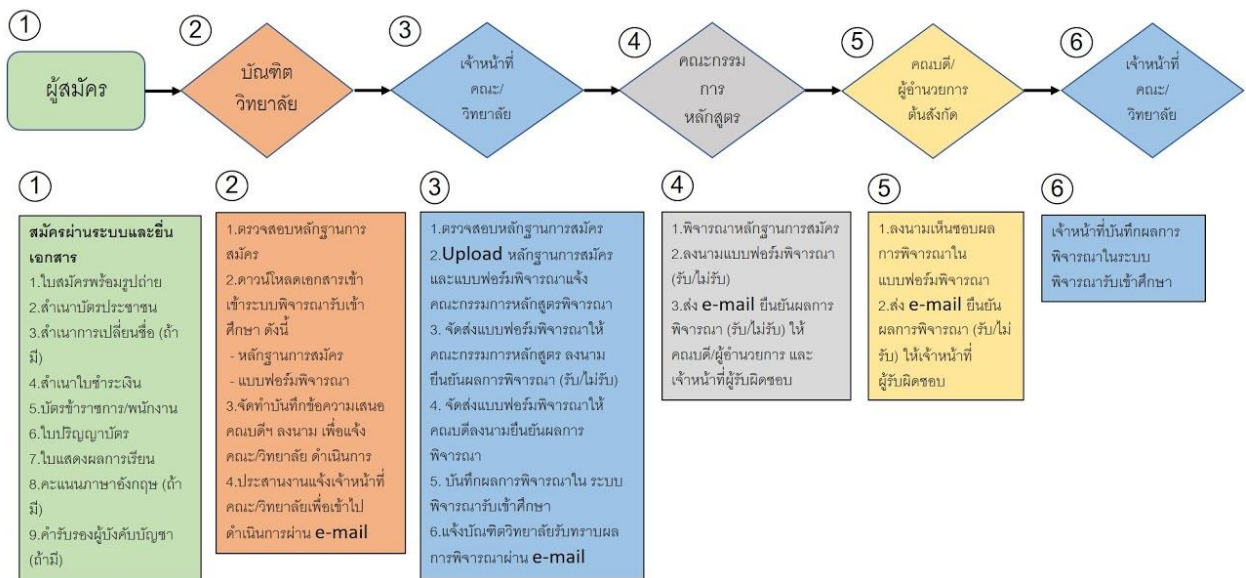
① ผู้สมัคร

② บัณฑิตวิทยาลัย

③ เจ้าหน้าที่ คณะ/วิทยาลัย

④ คณะกรรมการ หลักสูตร

⑤ คณบดี/ผู้อำนวยการ ต้นสังกัด

⑥ เจ้าหน้าที่ คณะ/วิทยาลัย

①

สมัครผ่านระบบและยื่นเอกสาร
1.ใบสมัครพร้อมรูปถ่าย
2.สำเนาบัตรประชาชน
3.สำเนาการเปลี่ยนชื่อ (ถ้ามี)
4.สำเนาใบชำระเงิน
5.บัตรข้าราชการ/พนักงาน
6.ใบปริญญาบัตร
7.ใบแสดงผลการเรียน
8.คะแนนภาษาอังกฤษ (ถ้ามี)
9.คำรับรองผู้บังคับบัญชา (ถ้ามี)

②

1.ตรวจสอบหลักฐานการสมัคร
2.ดาวน์โหลดเอกสารเข้าเข้าระบบพิจารณารับเข้าศึกษา ดังนี้
- หลักฐานการสมัคร
- แบบฟอร์มพิจารณา
3.จัดทำบันทึกข้อความเสนอคณบดีฯ ลงนาม เพื่อแจ้งคณะ/วิทยาลัย ดำเนินการ
4.ประสานงานแจ้งเจ้าหน้าที่คณะ/วิทยาลัยเพื่อเข้าไปดำเนินการผ่าน e-mail

③

1.ตรวจสอบหลักฐานการสมัคร
2.Upload หลักฐานการสมัครและแบบฟอร์มพิจารณาแจ้งคณะกรรมการหลักสูตรพิจารณา
3. จัดส่งแบบฟอร์มพิจารณาให้คณะกรรมการหลักสูตร ลงนามยืนยันผลการพิจารณา (รับ/ไม่รับ)
4. จัดส่งแบบฟอร์มพิจารณาให้คณบดีลงนามยืนยันผลการพิจารณา
5. บันทึกผลการพิจารณาใน ระบบพิจารณารับเข้าศึกษา
6.แจ้งบัณฑิตวิทยาลัยรับทราบผลการพิจารณาผ่าน e-mail

④

1.พิจารณาหลักฐานการสมัคร
2.ลงนามแบบฟอร์มพิจารณา (รับ/ไม่รับ)
3.ส่ง e-mail ยืนยันผลการพิจารณา (รับ/ไม่รับ) ให้คณบดี/ผู้อำนวยการ และเจ้าหน้าที่ผู้รับผิดชอบ

⑤

1.ลงนามเห็นชอบผลการพิจารณาในแบบฟอร์มพิจารณา
2.ส่ง e-mail ยืนยันผลการพิจารณา (รับ/ไม่รับ) ให้เจ้าหน้าที่ผู้รับผิดชอบ

⑥

เจ้าหน้าที่บันทึกผลการพิจารณาในระบบพิจารณารับเข้าศึกษา